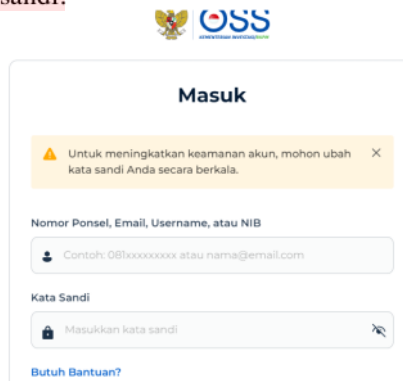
sandi.

OSS
KEMENTERIAN INVESTASI/BKPM

Masuk

Untuk meningkatkan keamanan akun, mohon ubah kata sandi Anda secara berkala. ×

Nomor Ponsel, Email, Username, atau NIB

Contoh: 081xxxxxxxxx atau nama@email.com

Kata Sandi

Masukkan kata sandi

Butuh Bantuan?